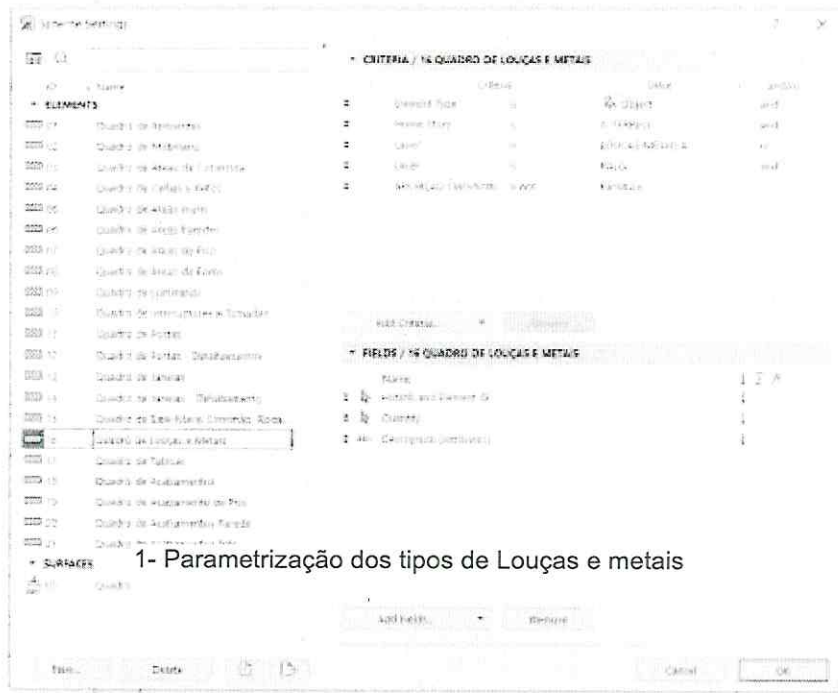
Schedule Settings

ID Name

ELEMENTS

01 Quadro de Revestidos
02 Quadro de Mobiliário
03 Quadro de Áreas de Esquadria
04 Quadro de Cargas e Vazios
05 Quadro de Áreas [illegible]
06 Quadro de Áreas Paredes
07 Quadro de Áreas do Piso
08 Quadro de Áreas do Forro
09 Quadro de Luminárias
10 Quadro de Interruptores e Tomadas
11 Quadro de Portas
12 Quadro de Portas - Detalhamento
13 Quadro de Janelas
14 Quadro de Janelas - Detalhamento
15 Quadro de Sala Maior, Corredor, Rodapé
16 Quadro de Louças e Metais
17 Quadro de Tubulação
18 Quadro de Acabamentos
19 Quadro de Acabamento de Piso
20 Quadro de Acabamentos Parede
21 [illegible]

SURFACES

01 Quadro

CRITERIA / 16 QUADRO DE LOUÇAS E METAIS

Criteria Value

Element Type is Object and
Home Story is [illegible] and
Layer is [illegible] and
Layer is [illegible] and
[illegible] is not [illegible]

Add Criteria... Remove

FIELDS / 16 QUADRO DE LOUÇAS E METAIS

Name
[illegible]
Quantity
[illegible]

1- Parametrização dos tipos de Louças e metais

Add Fields... Remove

New... Delete Cancel OK